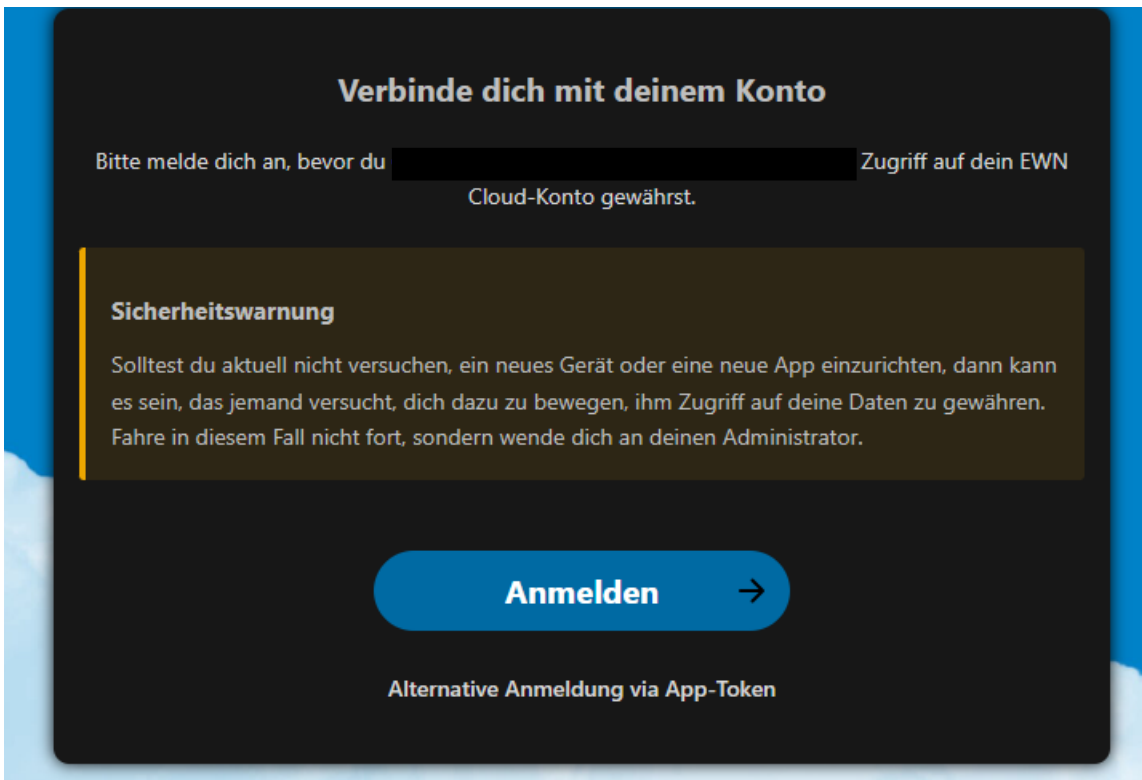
Verbinde dich mit deinem Konto

Bitte melde dich an, bevor du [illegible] Zugriff auf dein EWN Cloud-Konto gewährst.

Sicherheitswarnung

Solltest du aktuell nicht versuchen, ein neues Gerät oder eine neue App einzurichten, dann kann es sein, das jemand versucht, dich dazu zu bewegen, ihm Zugriff auf deine Daten zu gewähren. Fahre in diesem Fall nicht fort, sondern wende dich an deinen Administrator.

Anmelden →

Alternative Anmeldung via App-Token